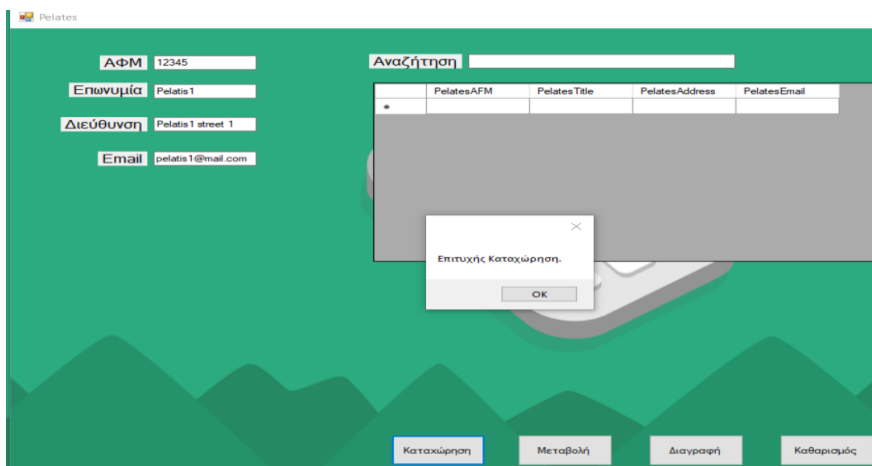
Pelates

ΑΦΜ 12345

Επωνυμία Pelatis1

Διεύθυνση Pelatis1 street 1

Email pelatis1@mail.com

Αναζήτηση

| | PelatesAFM | PelatesTitle | PelatesAddress | PelatesEmail |
|---|---|---|---|---|
| * | | | | |

×

Επιτυχής Καταχώρηση.

OK

Καταχώρηση

Μεταβολή

Διαγραφή

Καθαρισμός